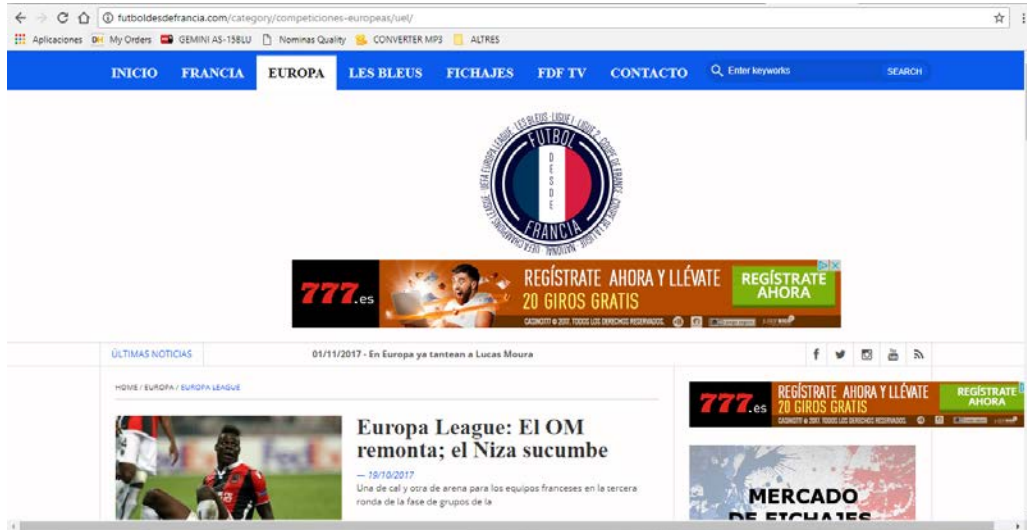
futboldesdefrancia.com/category/competiciones-europeas/uel/

Aplicaciones My Orders GEMINI AS-158LU Nominas Quality CONVERTER MP3 ALTRES

INICIO FRANCIA EUROPA LES BLEUS FICHAJES FDF TV CONTACTO Enter keywords SEARCH

FUTBOL DESDE FRANCIA

UEFA EUROPA LEAGUE · LES BLEUS · LIGUE 1 · LIGUE 2 · COUPE DE FRANCE · UEFA CHAMPIONS LEAGUE · NATIONAL

777.es REGÍSTRATE AHORA Y LLÉVATE 20 GIROS GRATIS REGÍSTRATE AHORA

ÚLTIMAS NOTICIAS 01/11/2017 - En Europa ya tantean a Lucas Moura

HOME / EUROPA / EUROPA LEAGUE

Europa League: El OM remonta; el Niza sucumbe

— 19/10/2017

Una de cal y otra de arena para los equipos franceses en la tercera ronda de la fase de grupos de la

777.es REGÍSTRATE AHORA Y LLÉVATE 20 GIROS GRATIS REGÍSTRATE AHORA

MERCADO DE FICHAJES